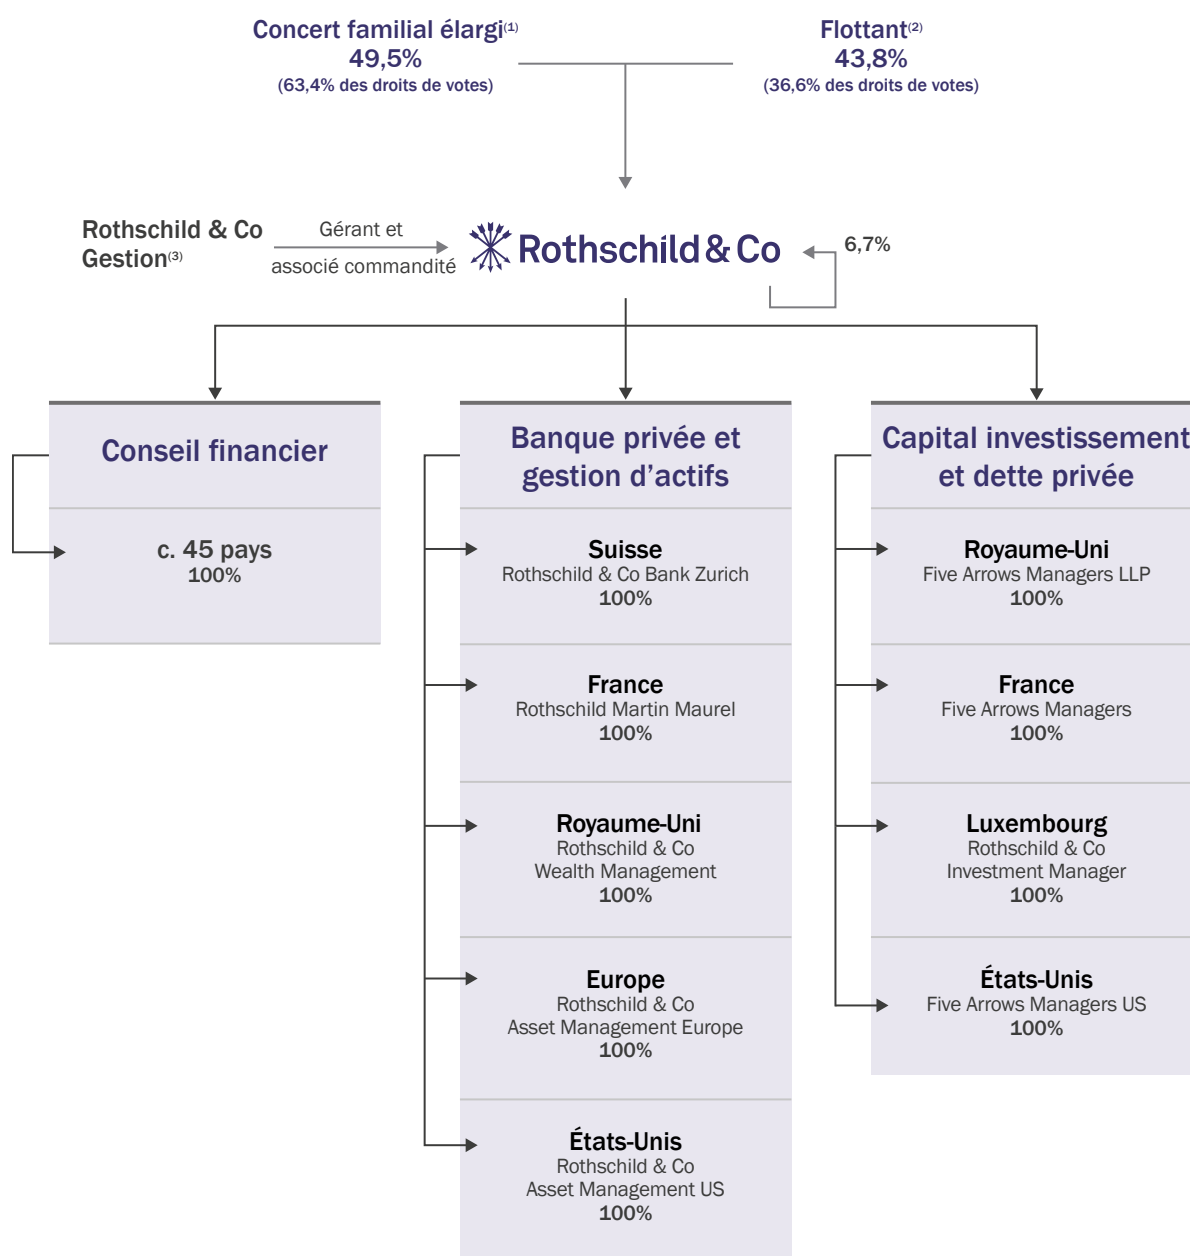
Concert familial élargi$^{(1)}$
49,5%
(63,4% des droits de votes)

Flottant$^{(2)}$
43,8%
(36,6% des droits de votes)

Rothschild & Co Gestion$^{(3)}$

Gérant et associé commandité

Rothschild & Co

6,7%

Conseil financier

c. 45 pays
100%

Banque privée et gestion d'actifs

Suisse
Rothschild & Co Bank Zurich
100%

France
Rothschild Martin Maurel
100%

Royaume-Uni
Rothschild & Co Wealth Management
100%

Europe
Rothschild & Co Asset Management Europe
100%

États-Unis
Rothschild & Co Asset Management US
100%

Capital investissement et dette privée

Royaume-Uni
Five Arrows Managers LLP
100%

France
Five Arrows Managers
100%

Luxembourg
Rothschild & Co Investment Manager
100%

États-Unis
Five Arrows Managers US
100%